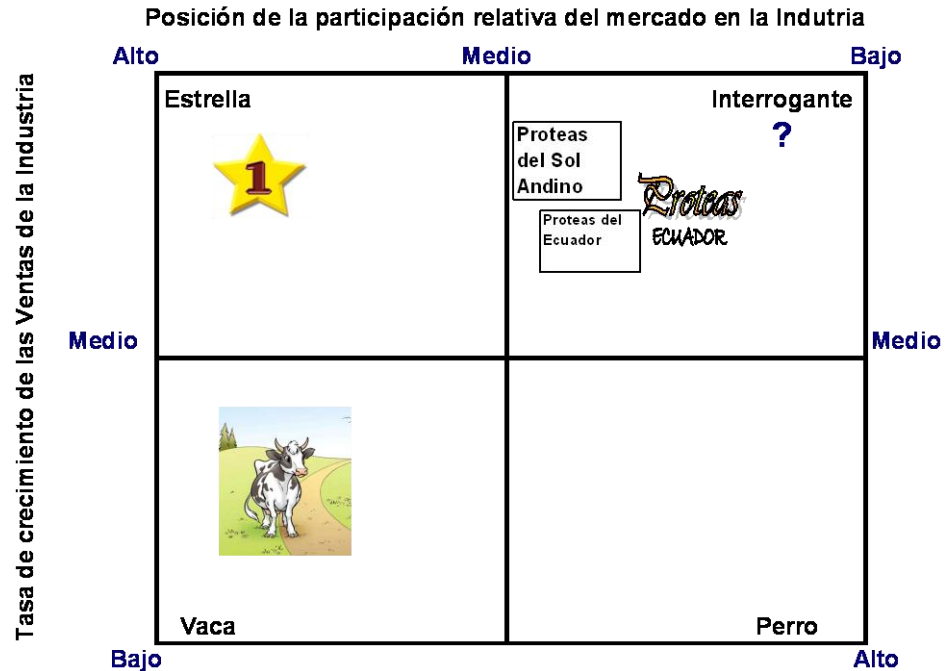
Posición de la participación relativa del mercado en la Indutria

Alto

Medio

Bajo

Tasa de crecimiento de las Ventas de la Industria

Estrella

1

Interrogante

?

Proteas del Sol Andino

Proteas

ECUADOR

Proteas del Ecuador

Medio

Medio

Vaca

Perro

Bajo

Alto